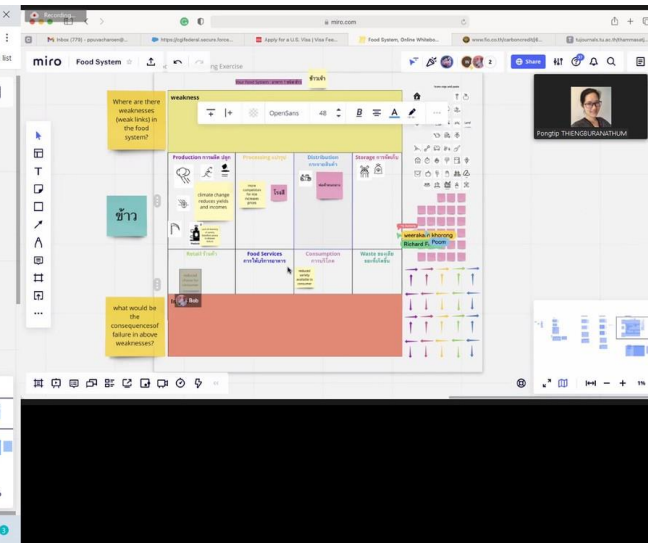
Recording

miro.com

Inbox (779) - ppuvachanam@... | https://sgfederal.secure.force... | Apply for a U.S. Visa | Visa Fee... | Food System, Online Whitebo... | www.fsi.co.th/carbonneutral(8... | tujournals.tu.ac.th/thammasat...

list

miro Food System

Share

ng Exercise

weakness

OpenSans 48

ข้าวเจ้า

Where are there weaknesses (weak links) in the food system?

ข้าว

Production การผลิต ปลูก

Processing แปรรูป

Distribution กระจายสินค้า

Storage การเก็บ

climate change reduces yields and incomes

โรงสี

Retail ร้านค้า

Food Services การให้บริการอาหาร

Consumption การบริโภค

Waste ขยะเหลือ ของที่เหลือทิ้ง

weakness khorong

Richard F

Poom

Bob

what would be the consequencesof failure in above weaknesses?

Pongtip THIENGBURANATHUM

1%